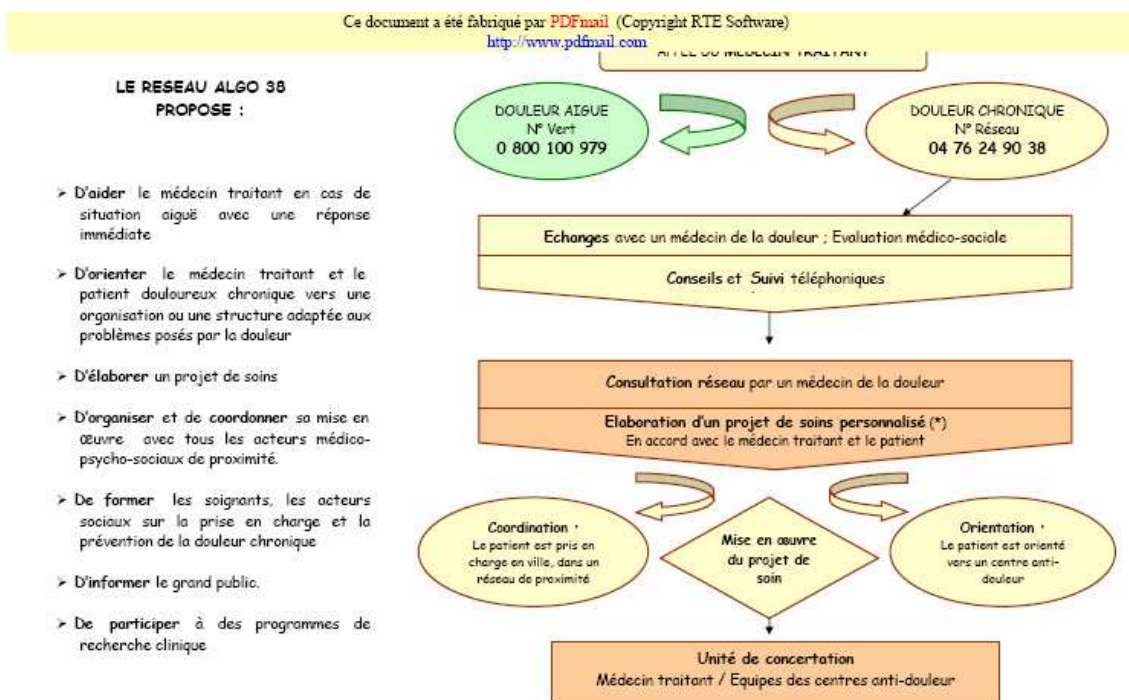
Ce document a été fabriqué par PDFmail (Copyright RTE Software)
http://www.pdfmail.com

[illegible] DU MÉDECIN TRAITANT

LE RESEAU ALGO 38
PROPOSE :

➢ D'aider le médecin traitant en cas de situation aiguë avec une réponse immédiate

➢ D'orienter le médecin traitant et le patient douloureux chronique vers une organisation ou une structure adaptée aux problèmes posés par la douleur

➢ D'élaborer un projet de soins

➢ D'organiser et de coordonner sa mise en œuvre avec tous les acteurs médico-psycho-sociaux de proximité.

➢ De former les soignants, les acteurs sociaux sur la prise en charge et la prévention de la douleur chronique

➢ D'informer le grand public.

➢ De participer à des programmes de recherche clinique

DOULEUR AIGUE
N° Vert
0 800 100 979

DOULEUR CHRONIQUE
N° Réseau
04 76 24 90 38

Echanges avec un médecin de la douleur ; Evaluation médico-sociale

Conseils et Suivi téléphoniques

Consultation réseau par un médecin de la douleur

Elaboration d'un projet de soins personnalisé (*)
En accord avec le médecin traitant et le patient

Coordination ·
Le patient est pris en charge en ville, dans un réseau de proximité

Mise en œuvre du projet de soin

Orientation ·
Le patient est orienté vers un centre anti-douleur

Unité de concertation
Médecin traitant / Equipes des centres anti-douleur